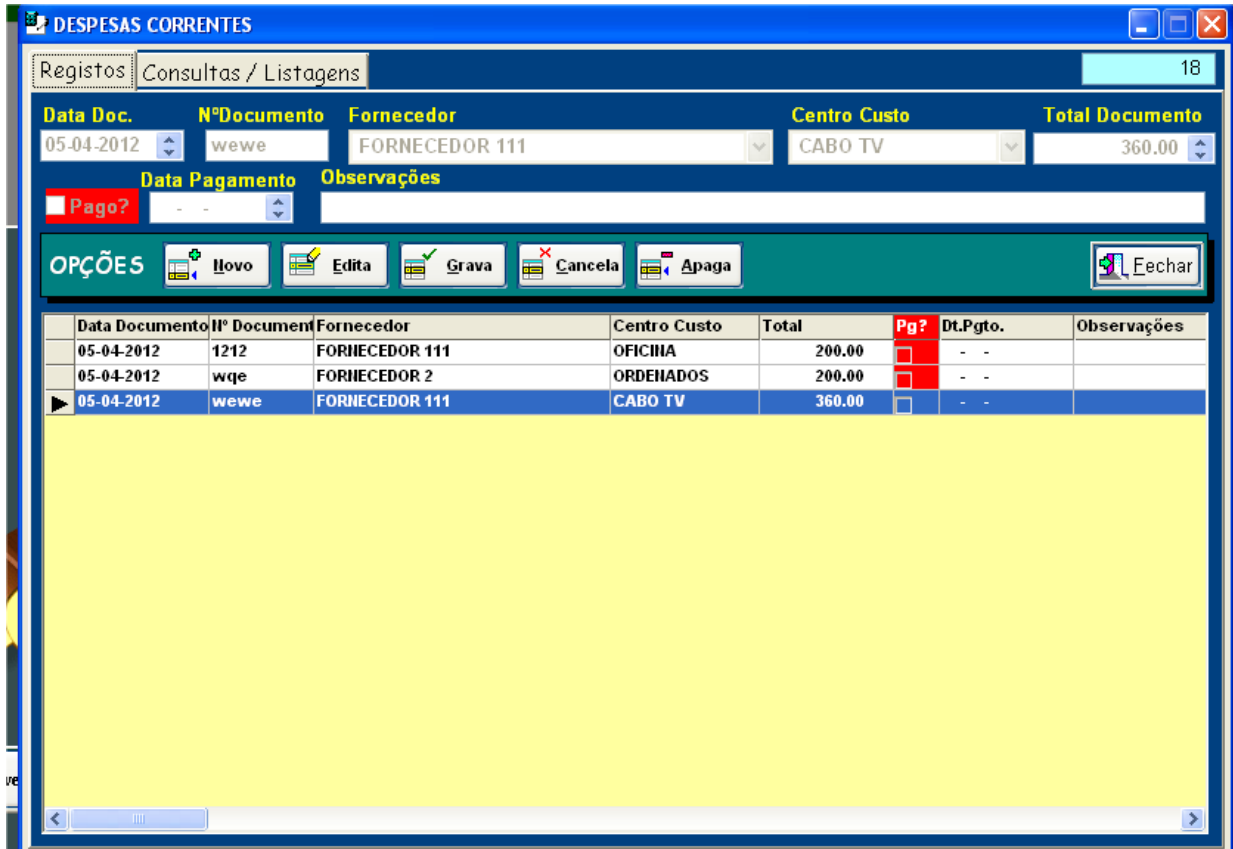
DESPESAS CORRENTES

Registos | Consultas / Listagens

18

Data Doc.
05-04-2012

NºDocumento
wewe

Fornecedor
FORNECEDOR 111

Centro Custo
CABO TV

Total Documento
360.00

Pago?

Data Pagamento
- -

Observações

OPÇÕES

Novo

Edita

Grava

Cancela

Apaga

Fechar

| | Data Documento | Nº Document | Fornecedor | Centro Custo | Total | Pg? | Dt.Pgto. | Observações |
|---|---|---|---|---|---|---|---|---|
| | 05-04-2012 | 1212 | FORNECEDOR 111 | OFICINA | 200.00 | | - - | |
| | 05-04-2012 | wqe | FORNECEDOR 2 | ORDENADOS | 200.00 | | - - | |
| ▶ | 05-04-2012 | wewe | FORNECEDOR 111 | CABO TV | 360.00 | | - - | |